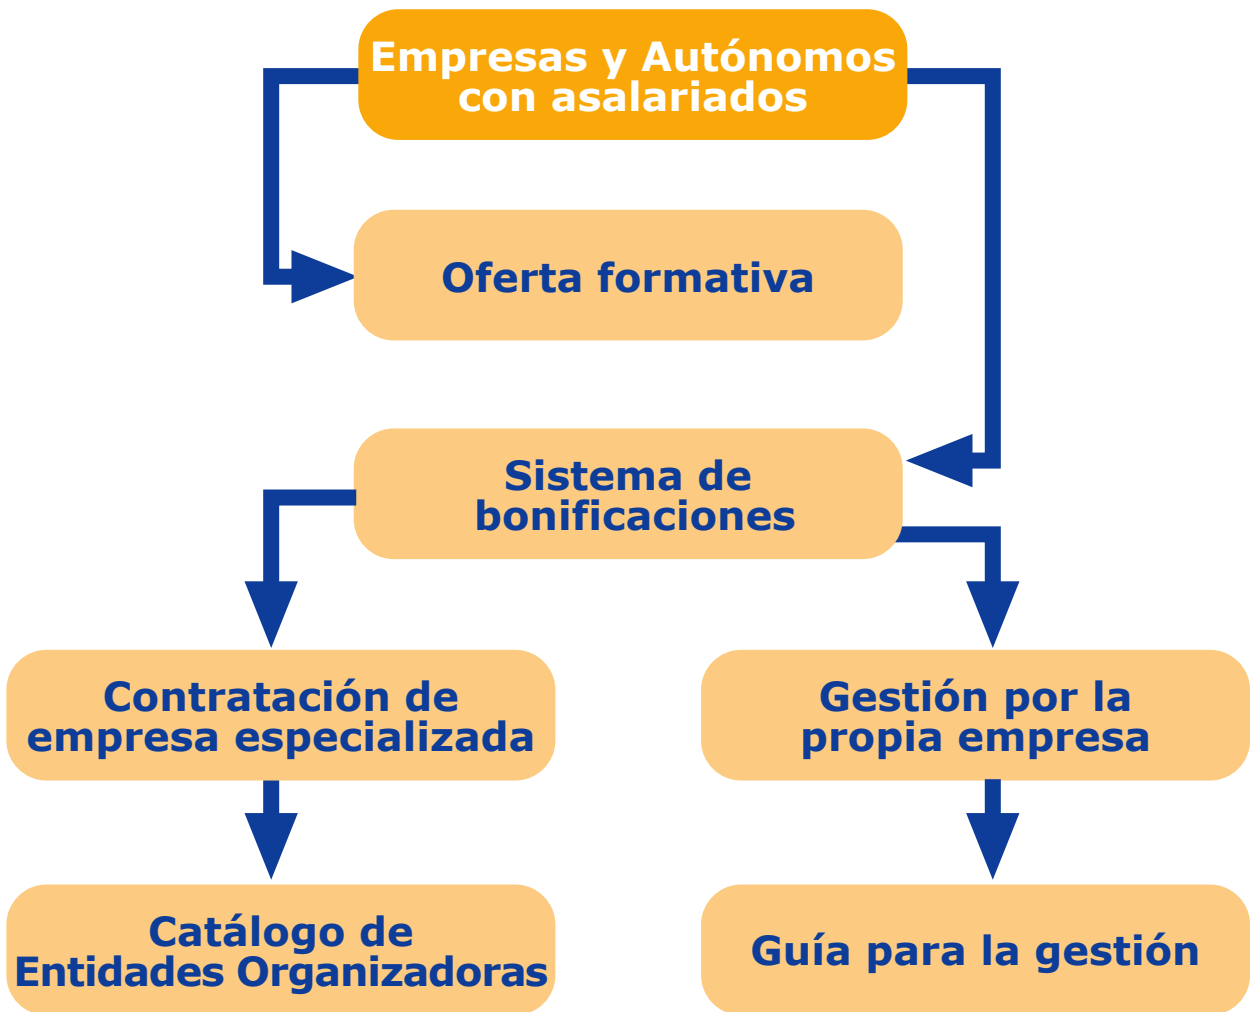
Empresas y Autónomos con asalariados

Oferta formativa

Sistema de bonificaciones

Contratación de empresa especializada

Gestión por la propia empresa

Catálogo de Entidades Organizadoras

Guía para la gestión